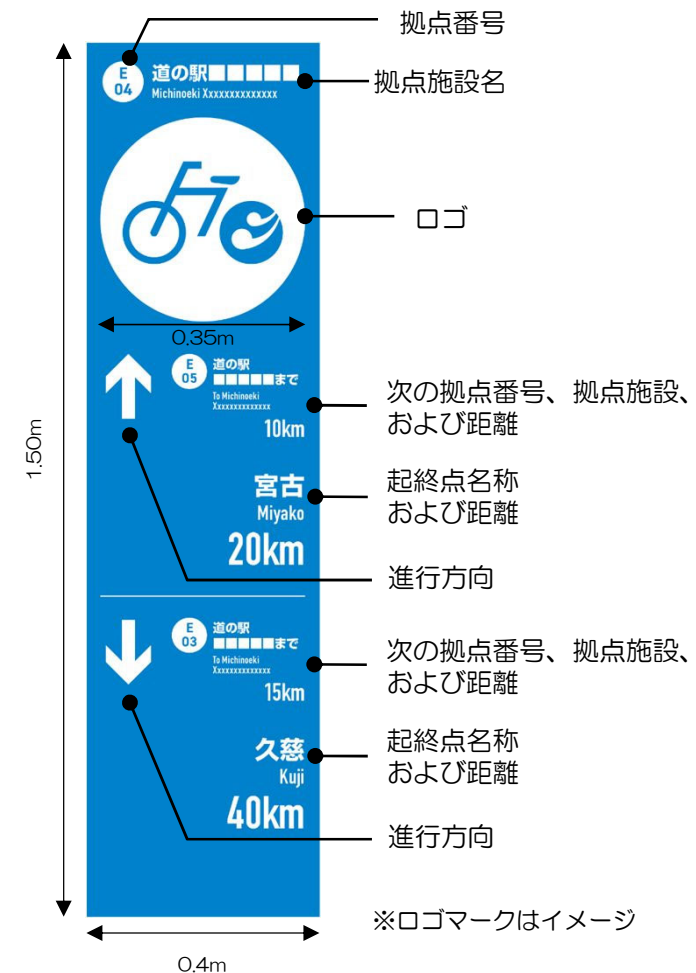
拠点番号

E 04 道の駅■■■■■
Michinoeki Xxxxxxxxxxxxxx

拠点施設名

ロゴ

0.35m

1.50m

E 05 道の駅 ■■■■■まで
To Michinoeki Xxxxxxxxxxxxxx
10km

次の拠点番号、拠点施設、および距離

宮古
Miyako
20km

起終点名称
および距離

進行方向

E 03 道の駅 ■■■■■まで
To Michinoeki Xxxxxxxxxxxxxx
15km

次の拠点番号、拠点施設、および距離

久慈
Kuji
40km

起終点名称
および距離

進行方向

※ロゴマークはイメージ

0.4m